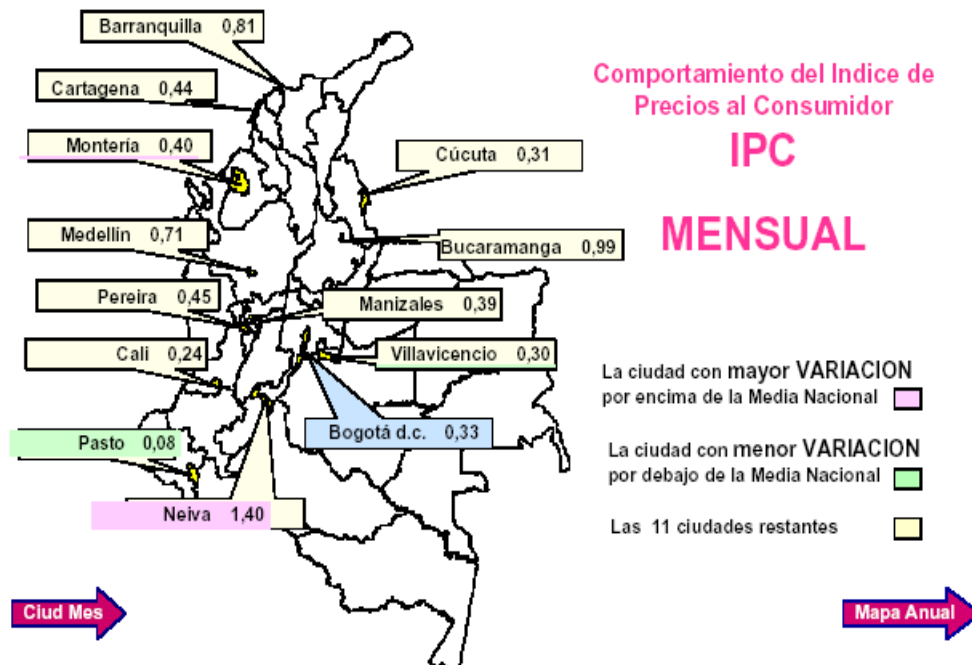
Barranquilla 0,81

Cartagena 0,44

Montería 0,40

Medellín 0,71

Pereira 0,45

Cali 0,24

Pasto 0,08

Neiva 1,40

Cúcuta 0,31

Bucaramanga 0,99

Manizales 0,39

Villavicencio 0,30

Bogotá d.c. 0,33

Comportamiento del Indice de Precios al Consumidor

IPC

MENSUAL

La ciudad con mayor VARIACION por encima de la Media Nacional

La ciudad con menor VARIACION por debajo de la Media Nacional

Las 11 ciudades restantes

Ciud Mes

Mapa Anual